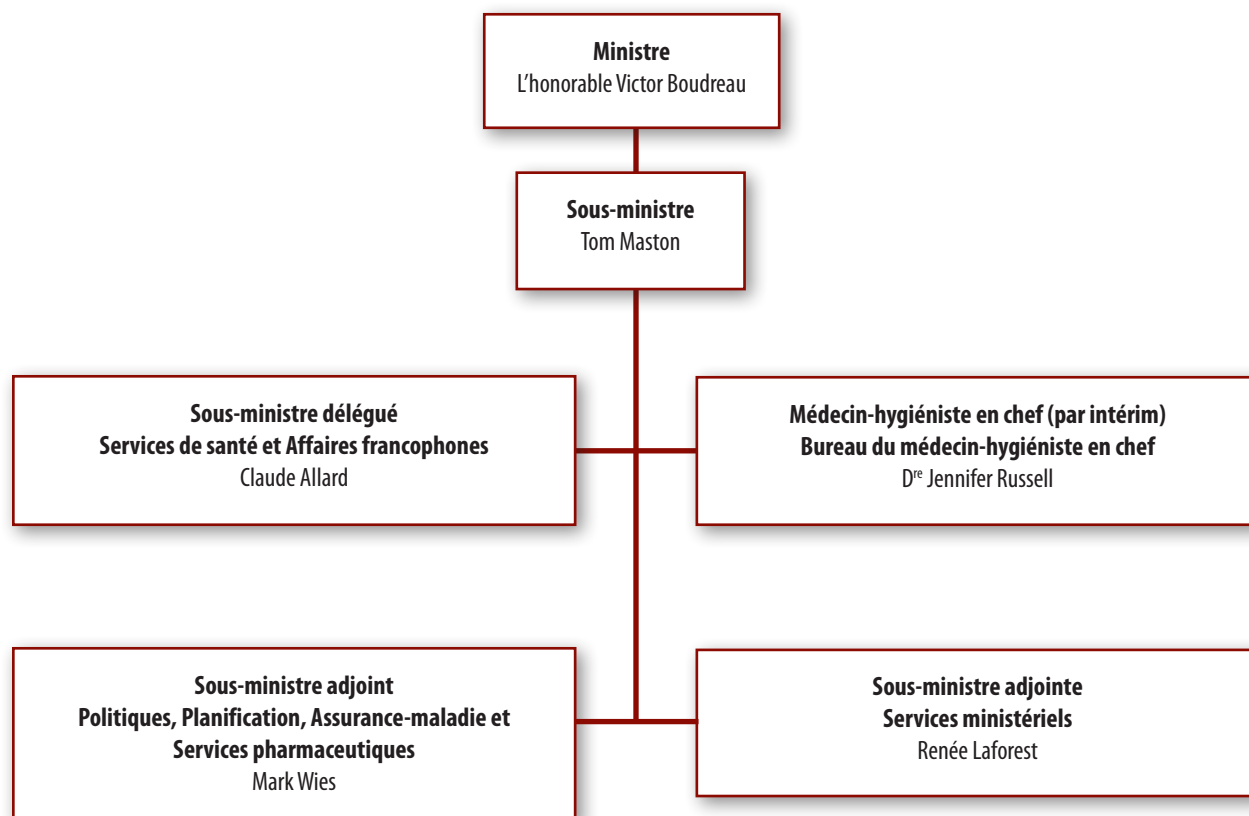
**Ministre**
L’honorable Victor Boudreau

**Sous-ministre**
Tom Maston

**Sous-ministre délégué**
**Services de santé et Affaires francophones**
Claude Allard

**Médecin-hygiéniste en chef (par intérim)**
**Bureau du médecin-hygiéniste en chef**
D$^{re}$ Jennifer Russell

**Sous-ministre adjoint**
**Politiques, Planification, Assurance-maladie et Services pharmaceutiques**
Mark Wies

**Sous-ministre adjointe**
**Services ministériels**
Renée Laforest